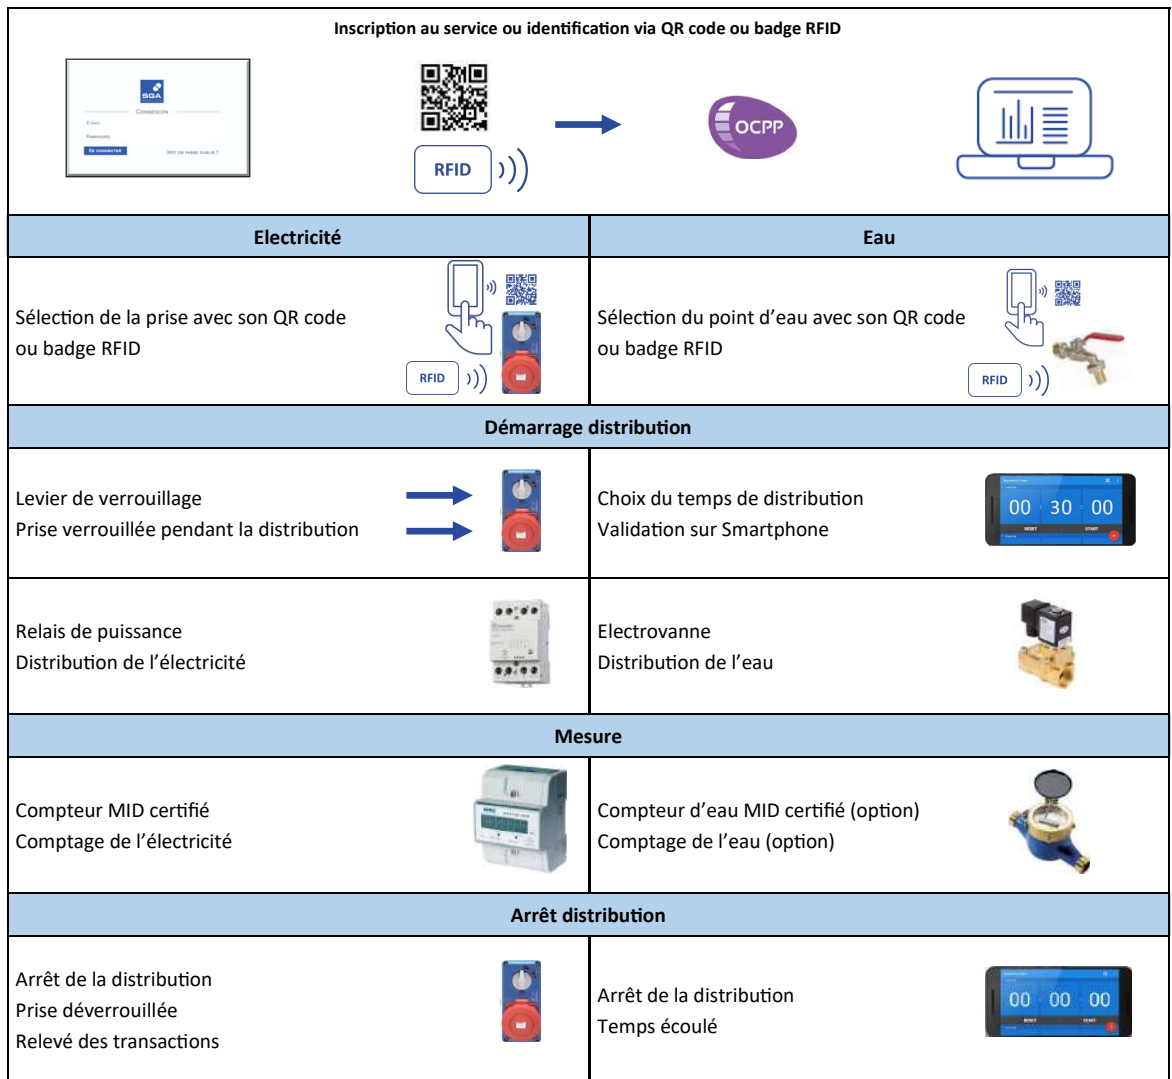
Inscription au service ou identification via QR code ou badge RFID

SQA
Connexion
E-mail
Password
Se connecter
Mot de passe oublié ?

RFID

OCPP

| Electricité | Eau |
|---|---|
| Sélection de la prise avec son QR code ou badge RFID (RFID) | Sélection du point d'eau avec son QR code ou badge RFID (RFID) |

| Démarrage distribution | |
|---|---|
| Levier de verrouillage<br>Prise verrouillée pendant la distribution | Choix du temps de distribution<br>Validation sur Smartphone<br>00 30 00<br>RESET START |
| Relais de puissance<br>Distribution de l'électricité | Electrovanne<br>Distribution de l'eau |

| Mesure | |
|---|---|
| Compteur MID certifié<br>Comptage de l'électricité | Compteur d'eau MID certifié (option)<br>Comptage de l'eau (option) |

| Arrêt distribution | |
|---|---|
| Arrêt de la distribution<br>Prise déverrouillée<br>Relevé des transactions | Arrêt de la distribution<br>Temps écoulé<br>00 00 00<br>RESET START |